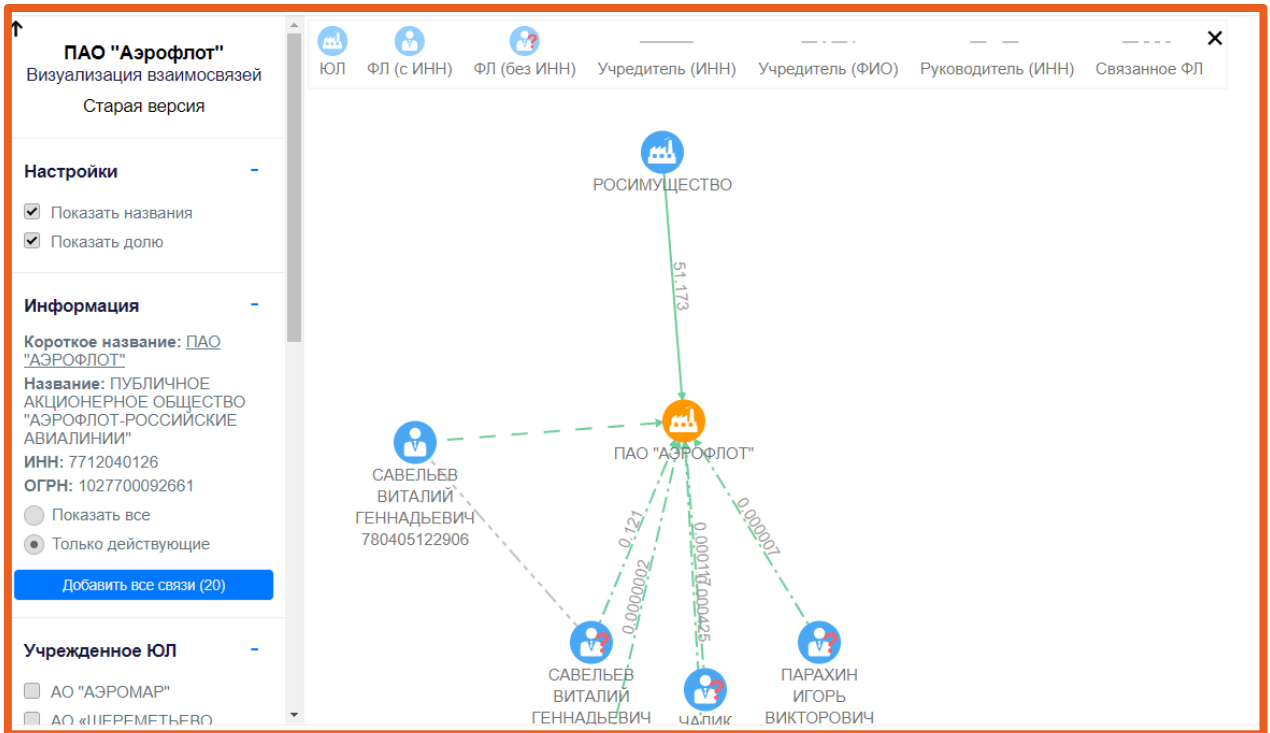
ПАО "Аэрофлот"
Визуализация взаимосвязей
Старая версия

Настройки -
Показать названия
Показать долю

Информация -
Короткое название: ПАО "АЭРОФЛОТ"
Название: ПУБЛИЧНОЕ АКЦИОНЕРНОЕ ОБЩЕСТВО "АЭРОФЛОТ-РОССИЙСКИЕ АВИАЛИНИИ"
ИНН: 7712040126
ОГРН: 1027700092661
Показать все
Только действующие
Добавить все связи (20)

Учрежденное ЮЛ -
АО "АЭРОМАР"
АО «ШЕРЕМЕТЬЕВО

ЮЛ ФЛ (с ИНН) ФЛ (без ИНН) Учредитель (ИНН) Учредитель (ФИО) Руководитель (ИНН) Связанное ФЛ

РОСИМУЩЕСТВО
51.173
ПАО "АЭРОФЛОТ"
САВЕЛЬЕВ ВИТАЛИЙ ГЕННАДЬЕВИЧ 780405122906
0.121
0.0000002
0.00011
0.000425
0.000007
САВЕЛЬЕВ ВИТАЛИЙ ГЕННАДЬЕВИЧ
ЧАЛИК
ПАРАХИН ИГОРЬ ВИКТОРОВИЧ